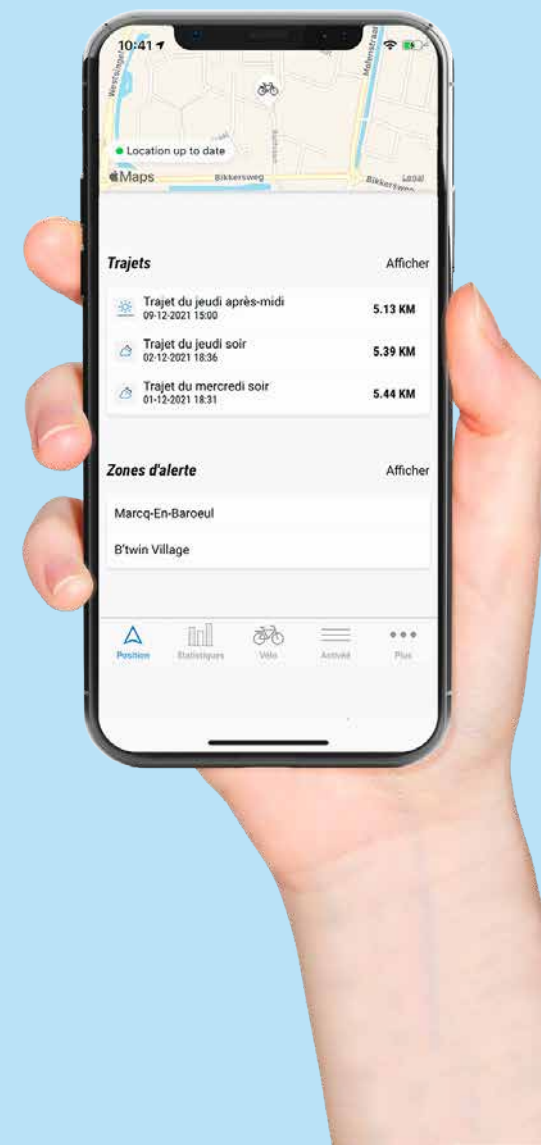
10:41

Westsingel

Mehnstraat

Location up to date

Maps

Bikkersweg

Bikkersweg

Legal

Trajets

Afficher

Trajet du jeudi après-midi
09-12-2021 15:00

5.13 KM

Trajet du jeudi soir
02-12-2021 18:36

5.39 KM

Trajet du mercredi soir
01-12-2021 18:31

5.44 KM

Zones d'alerte

Afficher

Marcq-En-Baroeul

B'twin Village

Position

Statistiques

Vélo

Activité

Plus